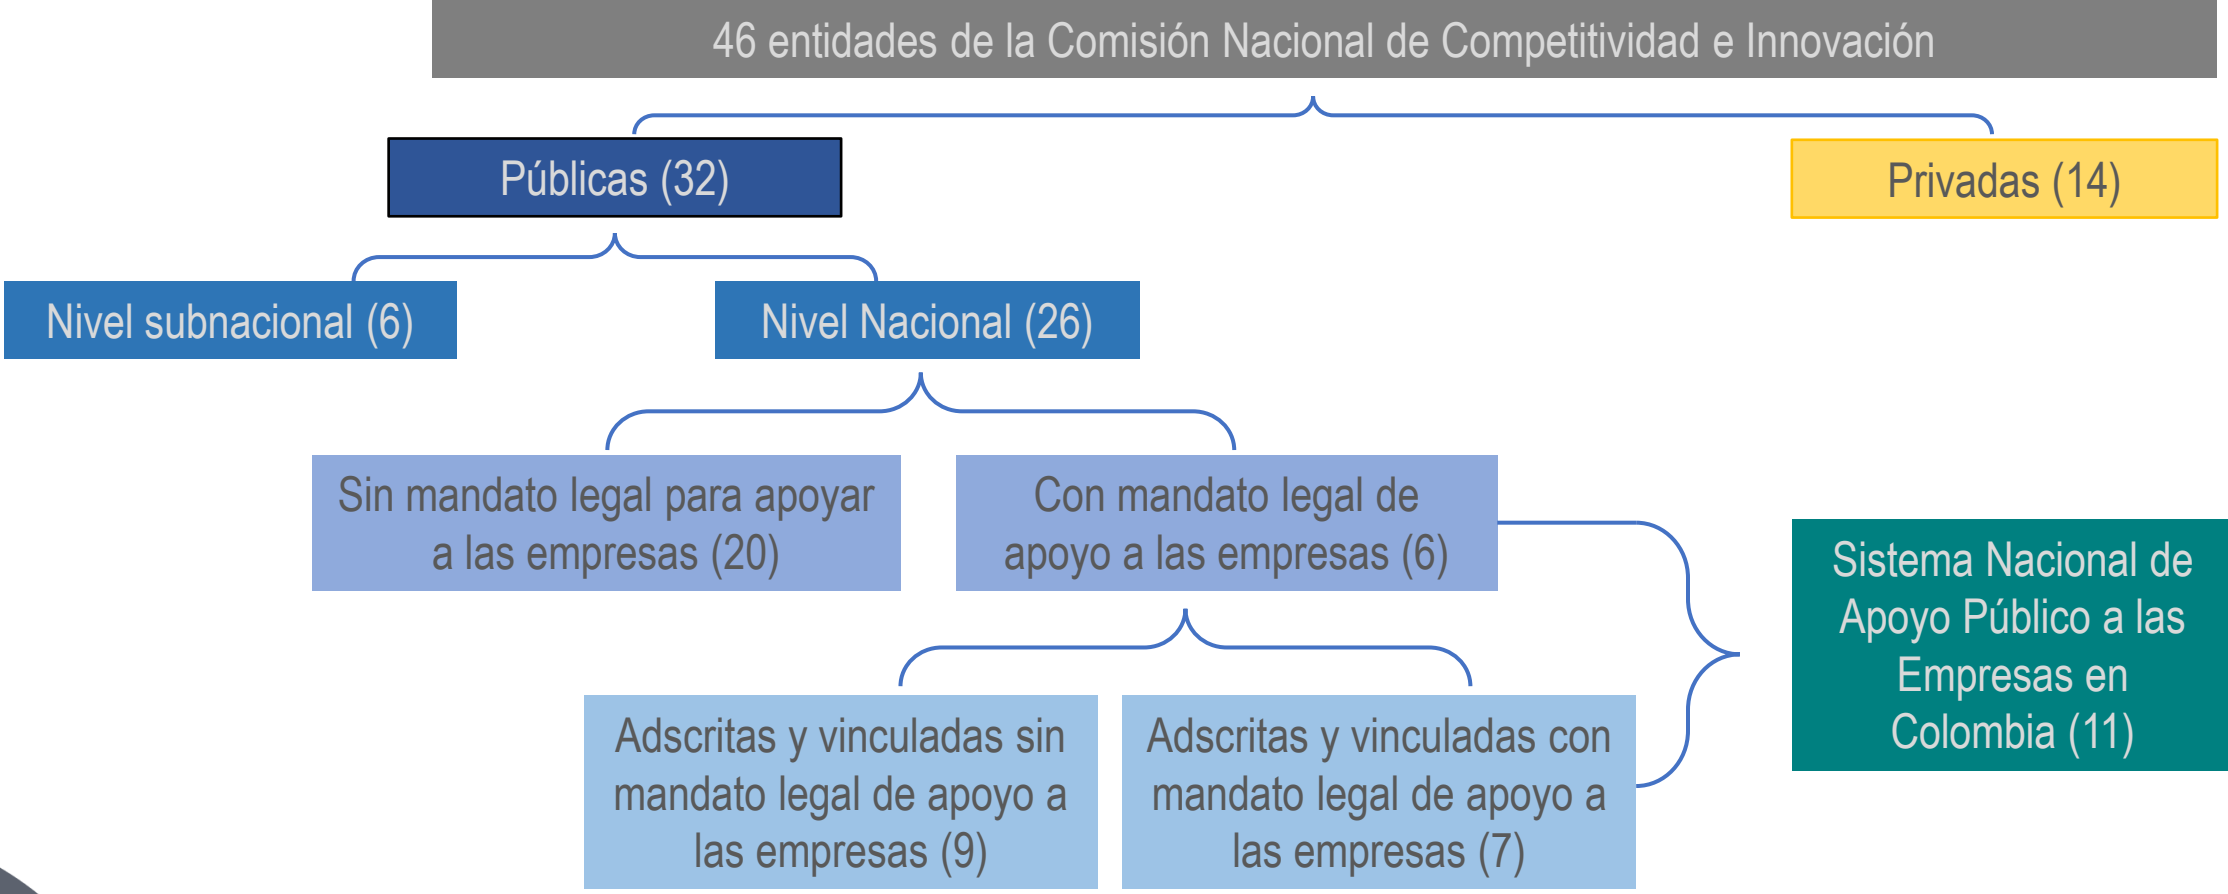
46 entidades de la Comisión Nacional de Competitividad e Innovación

Públicas (32)

Privadas (14)

Nivel subnacional (6)

Nivel Nacional (26)

Sin mandato legal para apoyar a las empresas (20)

Con mandato legal de apoyo a las empresas (6)

Sistema Nacional de Apoyo Público a las Empresas en Colombia (11)

Adscritas y vinculadas sin mandato legal de apoyo a las empresas (9)

Adscritas y vinculadas con mandato legal de apoyo a las empresas (7)